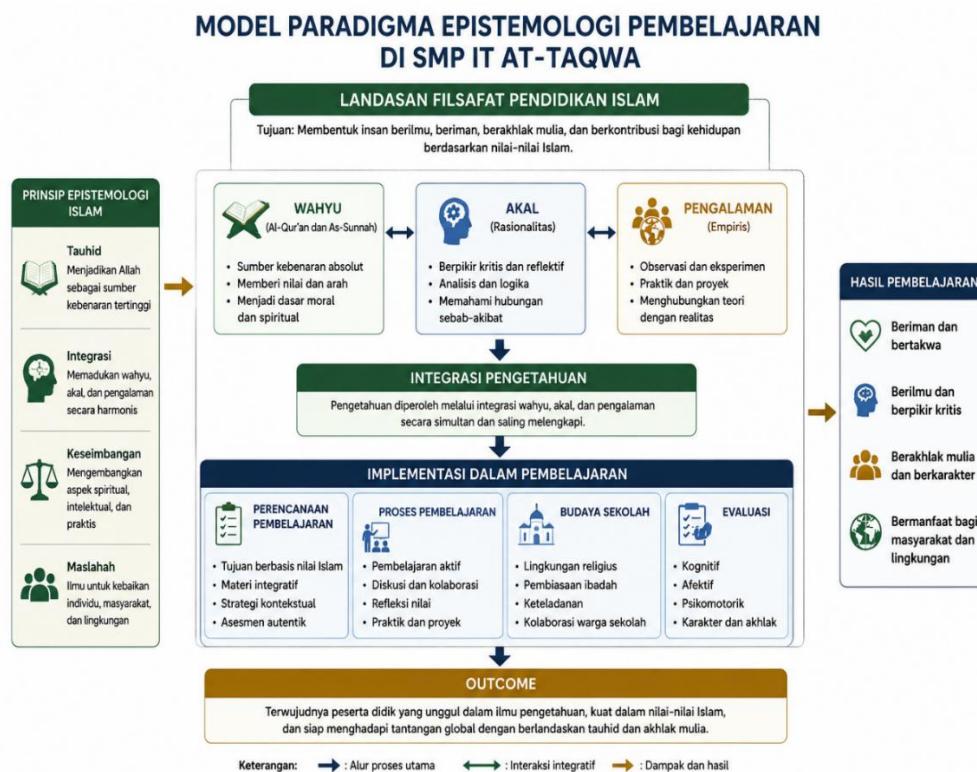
MODEL PARADIGMA EPISTEMOLOGI PEMBELAJARAN DI SMP IT AT-TAQWA

LANDASAN FILSAFAT PENDIDIKAN ISLAM

Tujuan: Membentuk insan berilmu, beriman, berakhlak mulia, dan berkontribusi bagi kehidupan berdasarkan nilai-nilai Islam.

PRINSIP EPISTEMOLOGI ISLAM

Tauhid
Menjadikan Allah sebagai sumber kebenaran tertinggi

Integrasi
Memadukan wahyu, akal, dan pengalaman secara harmonis

Keseimbangan
Mengembangkan aspek spiritual, intelektual, dan praktis

Maslahah
Ilmu untuk kebaikan individu, masyarakat, dan lingkungan

WAHYU
(Al-Qur'an dan As-Sunnah)
• Sumber kebenaran absolut
• Memberi nilai dan arah
• Menjadi dasar moral dan spiritual

AKAL
(Rasionalitas)
• Berpikir kritis dan reflektif
• Analisis dan logika
• Memahami hubungan sebab-akibat

PENGALAMAN
(Empiris)
• Observasi dan eksperimen
• Praktik dan proyek
• Menghubungkan teori dengan realitas

INTEGRASI PENGETAHUAN
Pengetahuan diperoleh melalui integrasi wahyu, akal, dan pengalaman secara simultan dan saling melengkapi.

IMPLEMENTASI DALAM PEMBELAJARAN

PERENCANAAN PEMBELAJARAN
• Tujuan berbasis nilai Islam
• Materi integratif
• Strategi kontekstual
• Asesmen autentik

PROSES PEMBELAJARAN
• Pembelajaran aktif
• Diskusi dan kolaborasi
• Refleksi nilai
• Praktik dan proyek

BUDAYA SEKOLAH
• Lingkungan religius
• Pembiasaan ibadah
• Keteladanan
• Kolaborasi warga sekolah

EVALUASI
• Kognitif
• Afektif
• Psikomotorik
• Karakter dan akhlak

HASIL PEMBELAJARAN
Beriman dan bertakwa
Berilmu dan berpikir kritis
Berakhlak mulia dan berkarakter
Bermanfaat bagi masyarakat dan lingkungan

OUTCOME
Terwujudnya peserta didik yang unggul dalam ilmu pengetahuan, kuat dalam nilai-nilai Islam, dan siap menghadapi tantangan global dengan berlandaskan tauhid dan akhlak mulia.

Keterangan: : Alur proses utama : Interaksi integratif : Dampak dan hasil